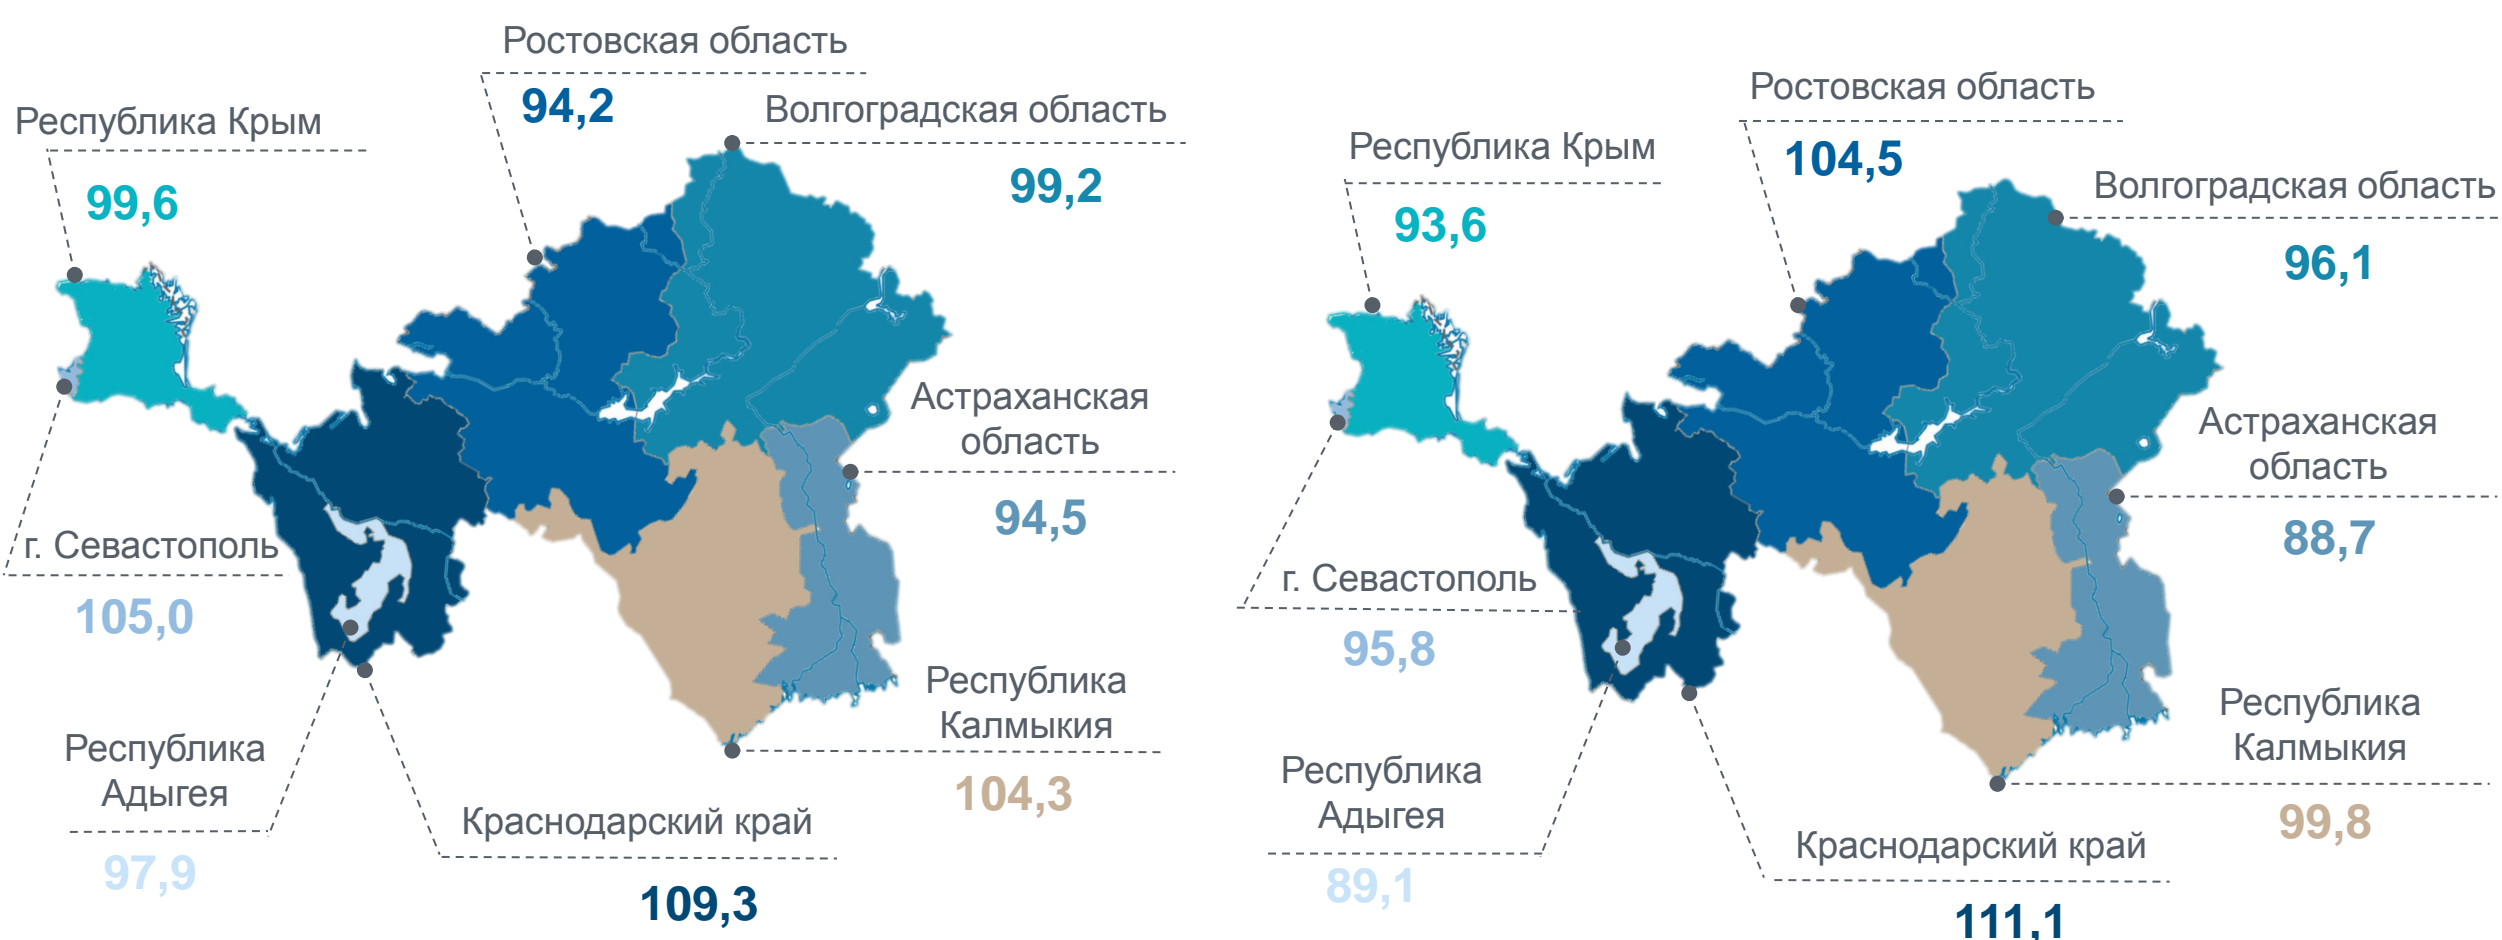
Ростовская область
94,2
Республика Крым
99,6
Волгоградская область
99,2
Астраханская область
94,5
г. Севастополь
105,0
Республика Калмыкия
104,3
Республика Адыгея
97,9
Краснодарский край
109,3

Ростовская область
104,5
Республика Крым
93,6
Волгоградская область
96,1
Астраханская область
88,7
г. Севастополь
95,8
Республика Калмыкия
99,8
Республика Адыгея
89,1
Краснодарский край
111,1